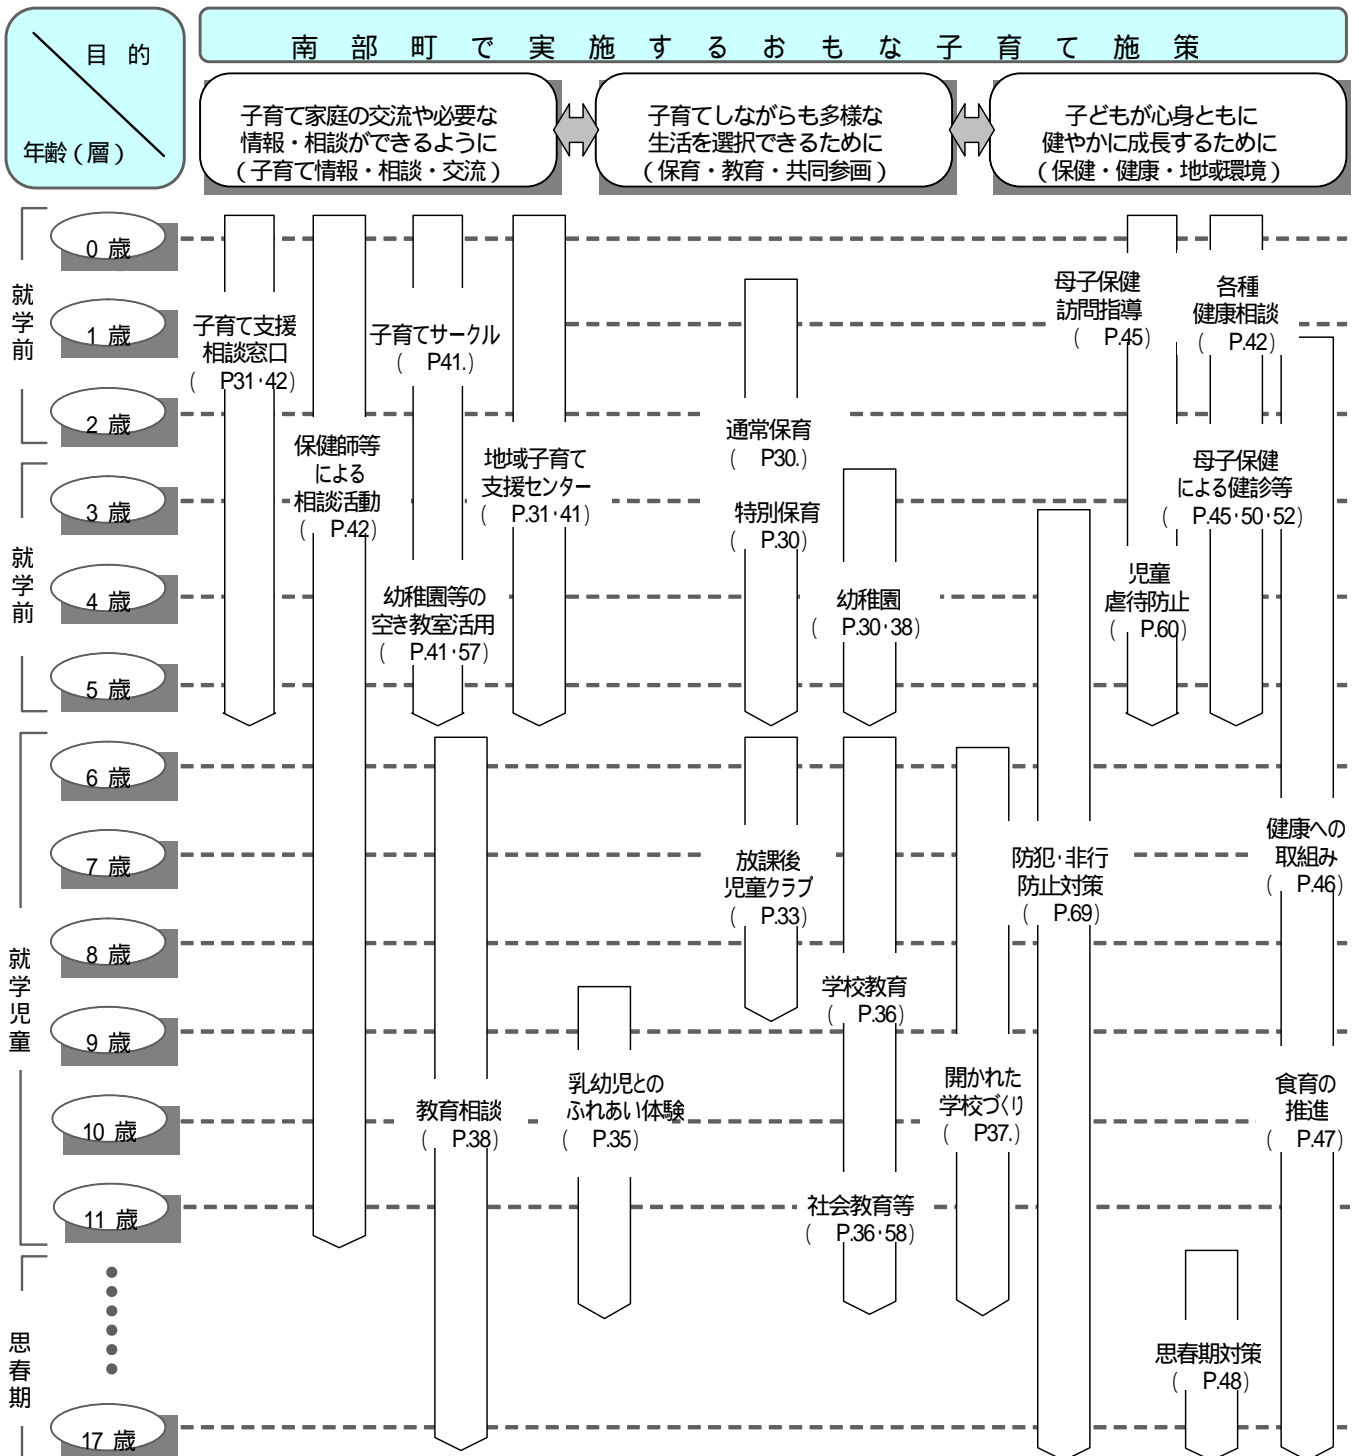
目 的

年齢(層)

南 部 町 で 実 施 す る お も な 子 育 て 施 策

子育て家庭の交流や必要な情報・相談ができるように(子育て情報・相談・交流)

子育てしながらも多様な生活を選択できるために(保育・教育・共同参画)

子どもが心身ともに健やかに成長するために(保健・健康・地域環境)

就学前

0 歳

1 歳

2 歳

就学前

3 歳

4 歳

5 歳

就学児童

6 歳

7 歳

8 歳

9 歳

10 歳

11 歳

思春期

17 歳

子育て支援相談窓口( P31・42)

保健師等による相談活動( P.42)

子育てサークル( P41.)

地域子育て支援センター( P.31・41)

幼稚園等の空き教室活用( P.41・57)

通常保育( P30.)

特別保育( P.30)

幼稚園( P.30・38)

母子保健訪問指導( P.45)

各種健康相談( P.42)

母子保健による健診等( P.45・50・52)

児童虐待防止( P.60)

教育相談( P.38)

乳幼児とのふれあい体験( P.35)

放課後児童クラブ( P.33)

学校教育( P.36)

社会教育等( P.36・58)

開かれた学校づくり( P37.)

防犯・非行防止対策( P.69)

健康への取組み( P.46)

食育の推進( P.47)

思春期対策( P.48)